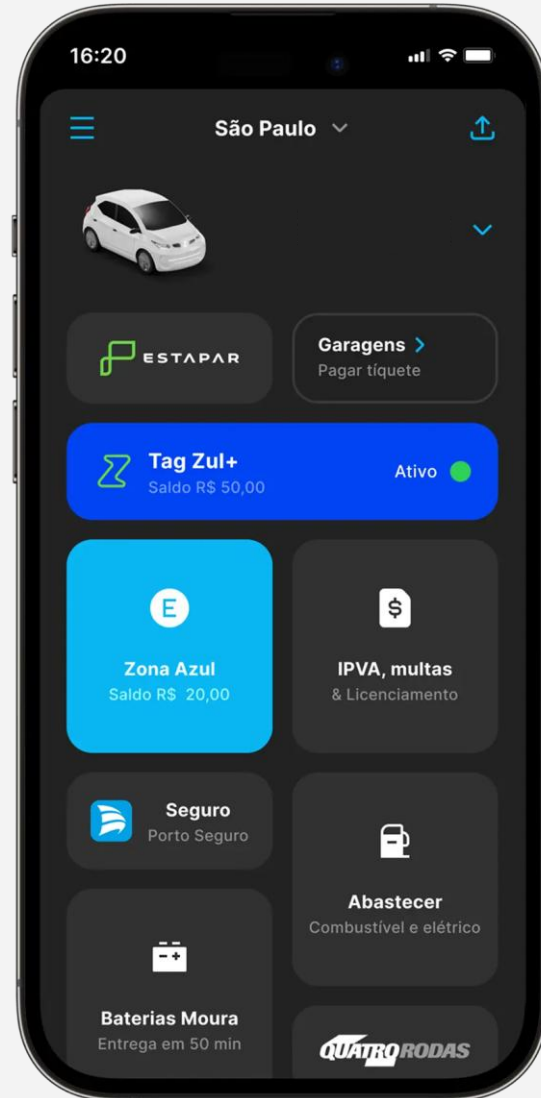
16:20

São Paulo

ESTAPAR

Garagens
Pagar tíquete

Tag Zul+
Saldo R$ 50,00
Ativo

E
Zona Azul
Saldo R$ 20,00

$
IPVA, multas
& Licenciamento

Seguro
Porto Seguro

Abastecer
Combustível e elétrico

Baterias Moura
Entrega em 50 min

QUATRO RODAS